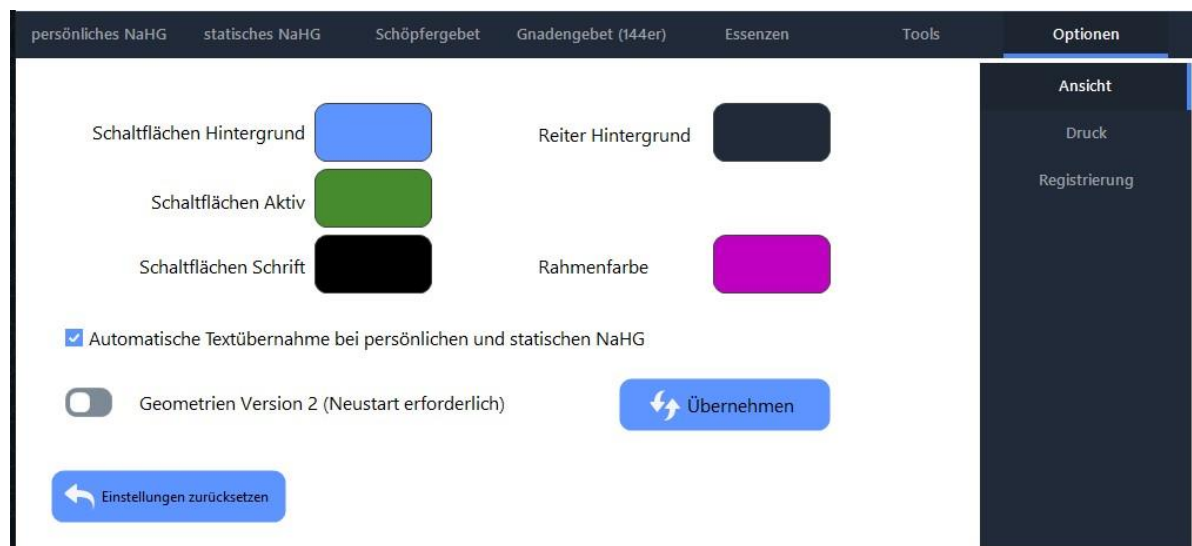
persönliches NaHG statisches NaHG Schöpfergebet Gnadengebet (144er) Essenzen Tools Optionen

Ansicht
Druck
Registrierung

Schaltflächen Hintergrund

Reiter Hintergrund

Schaltflächen Aktiv

Schaltflächen Schrift

Rahmenfarbe

Automatische Textübernahme bei persönlichen und statischen NaHG

Geometrien Version 2 (Neustart erforderlich)

Übernehmen

Einstellungen zurücksetzen